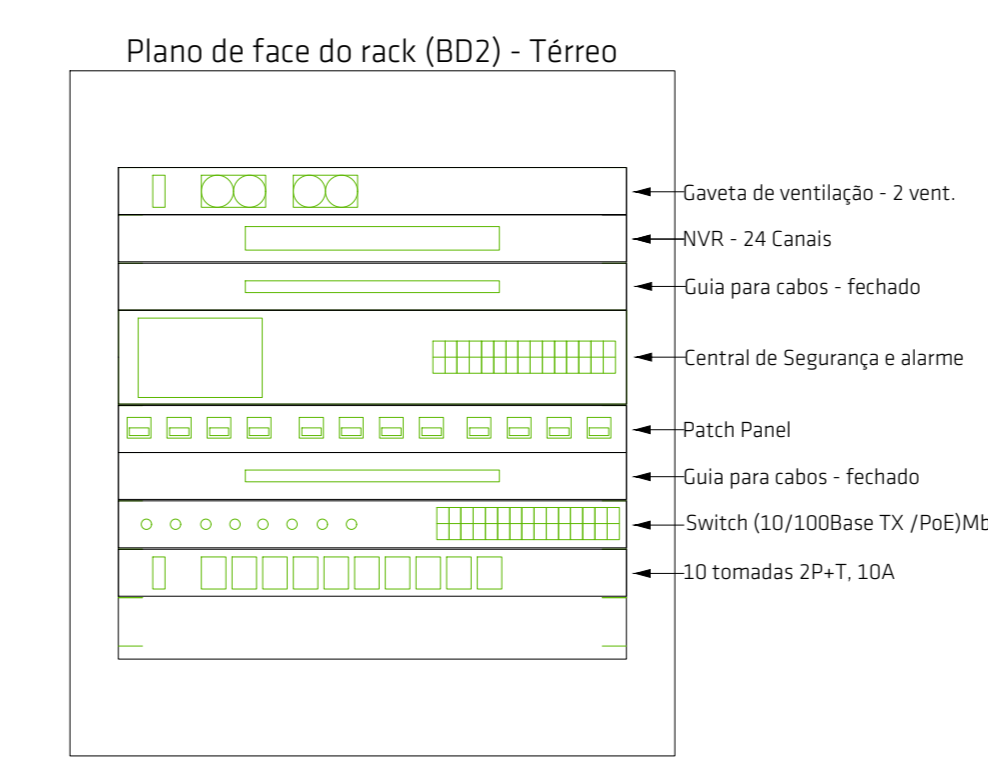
Plano de face do rack (BD2) - Térreo

Gaveta de ventilação - 2 vent.

NVR - 24 Canais

Guia para cabos - fechado

Central de Segurança e alarme

Patch Panel

Guia para cabos - fechado

Switch (10/100Base TX /PoE)Mb

10 tomadas 2P+T, 10A